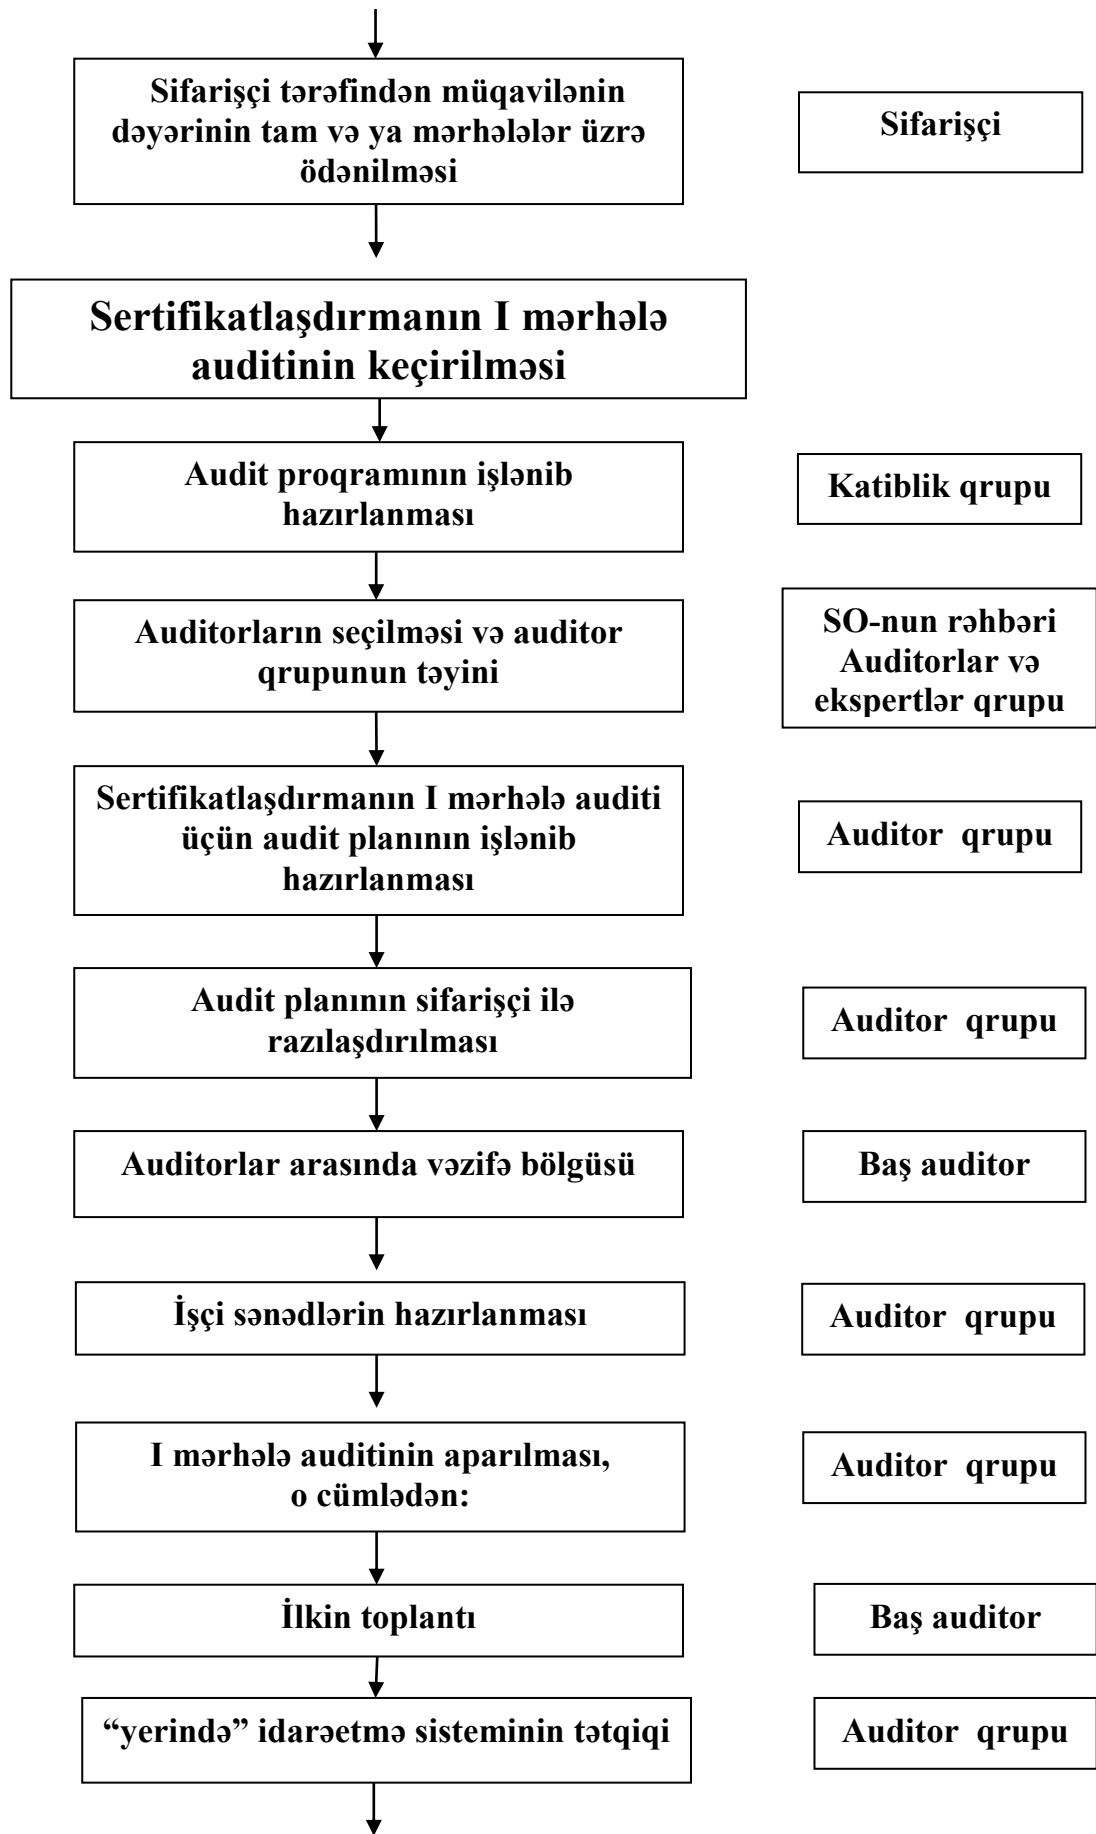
Sifarişçi tərəfindən müqavilənin dəyərinin tam və ya mərhələlər üzrə ödənilməsi

Sifarişçi

Sertifikatlaşdırmanın I mərhələ auditinin keçirilməsi

Audit proqramının işlənib hazırlanması

Katiblik qrupu

Auditorların seçilməsi və auditor qrupunun təyini

SO-nun rəhbəri Auditorlar və ekspertlər qrupu

Sertifikatlaşdırmanın I mərhələ auditi üçün audit planının işlənib hazırlanması

Auditor qrupu

Audit planının sifarişçi ilə razılaşdırılması

Auditor qrupu

Auditorlar arasında vəzifə bölgüsü

Baş auditor

İşçi sənədlərin hazırlanması

Auditor qrupu

I mərhələ auditinin aparılması, o cümlədən:

Auditor qrupu

İlkin toplantı

Baş auditor

"yerində" idarəetmə sisteminin tətqiqi

Auditor qrupu